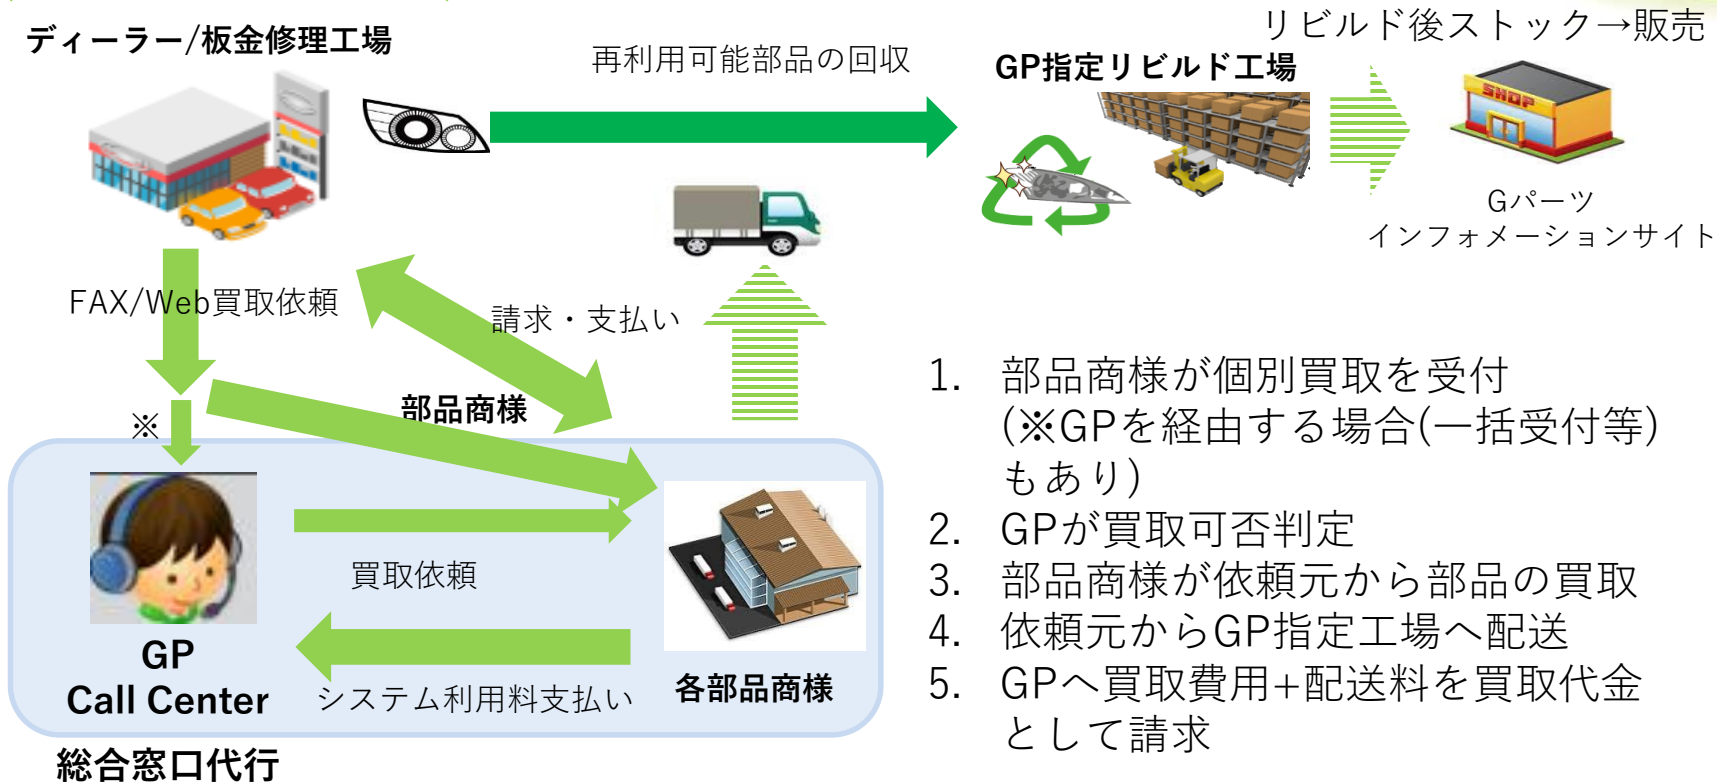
ディーラー/板金修理工場

再利用可能部品の回収

リビルド後ストック→販売

GP指定リビルド工場

SHOP

Gパーツ
インフォメーションサイト

FAX/Web買取依頼

請求・支払い

部品商様

※

GP
Call Center

買取依頼

システム利用料支払い

各部品商様

総合窓口代行

1. 部品商様が個別買取を受付 (※GPを経由する場合(一括受付等)もあり)
2. GPが買取可否判定
3. 部品商様が依頼元から部品の買取
4. 依頼元からGP指定工場へ配送
5. GPへ買取費用+配送料を買取代金として請求